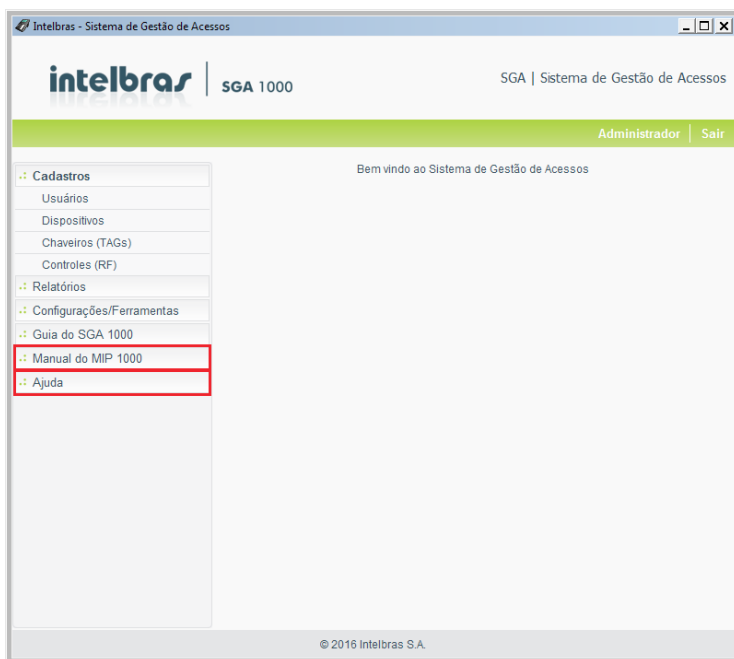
Intelbras - Sistema de Gestão de Acessos

intelbras | SGA 1000

SGA | Sistema de Gestão de Acessos

Administrador | Sair

Cadastros
Usuários
Dispositivos
Chaveiros (TAGs)
Controles (RF)
Relatórios
Configurações/Ferramentas
Guia do SGA 1000
Manual do MIP 1000
Ajuda

Bem vindo ao Sistema de Gestão de Acessos

© 2016 Intelbras S.A.